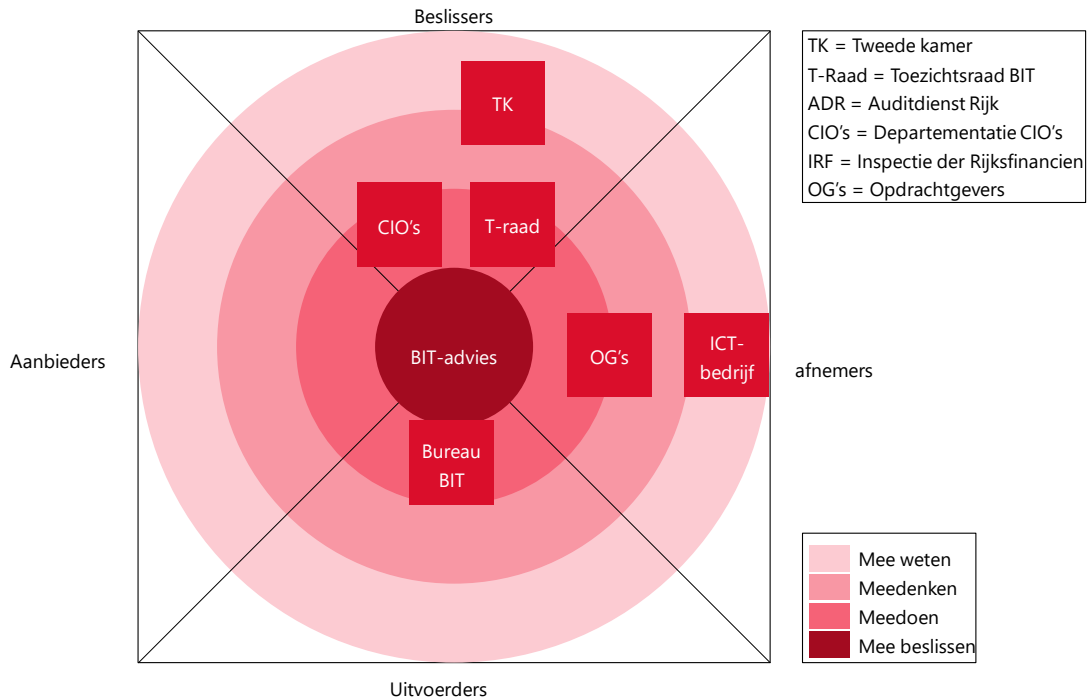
Beslissers

TK = Tweede kamer
T-Raad = Toezichtsraad BIT
ADR = Auditdienst Rijk
CIO's = Departementatie CIO's
IRF = Inspectie der Rijksfinancien
OG's = Opdrachtgevers

TK

CIO's

T-raad

Aanbieders

BIT-advies

OG's

ICT-bedrijf

afnemers

Bureau BIT

Mee weten
Meedenken
Meedoen
Mee beslissen

Uitvoerders